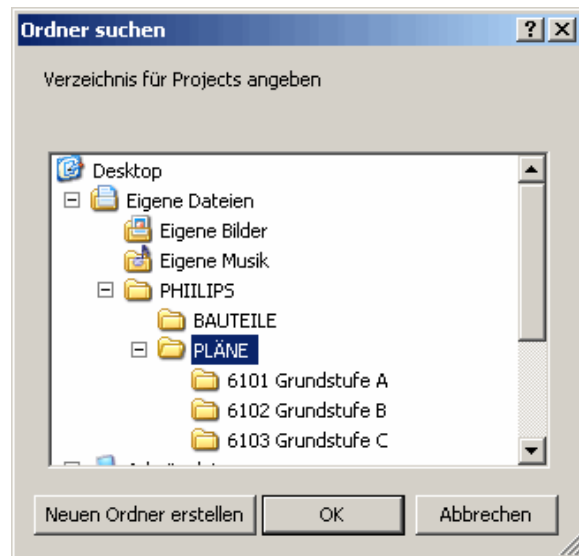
Ordner suchen

?

X

Verzeichnis für Projects angeben

Desktop

Eigene Dateien

Eigene Bilder

Eigene Musik

PHIILIPS

BAUTEILE

PLÄNE

6101 Grundstufe A

6102 Grundstufe B

6103 Grundstufe C

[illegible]

Neuen Ordner erstellen

OK

Abbrechen